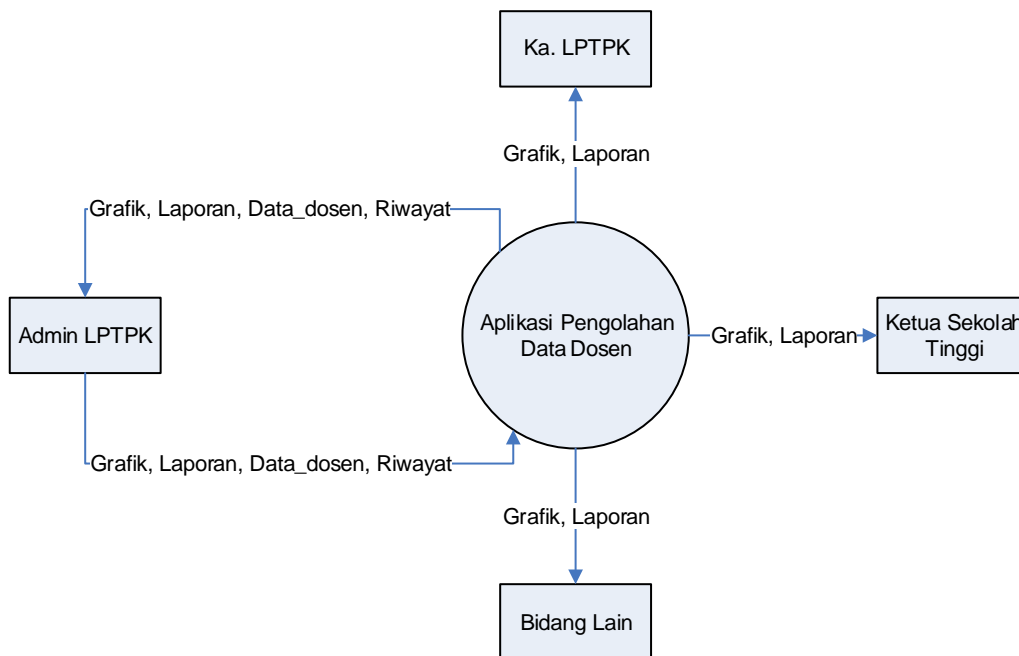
Ka. LPTPK

Grafik, Laporan

Grafik, Laporan, Data_dosen, Riwayat

Admin LPTPK

Aplikasi Pengolahan Data Dosen

Grafik, Laporan

Ketua Sekolah Tinggi

Grafik, Laporan, Data_dosen, Riwayat

Grafik, Laporan

Bidang Lain